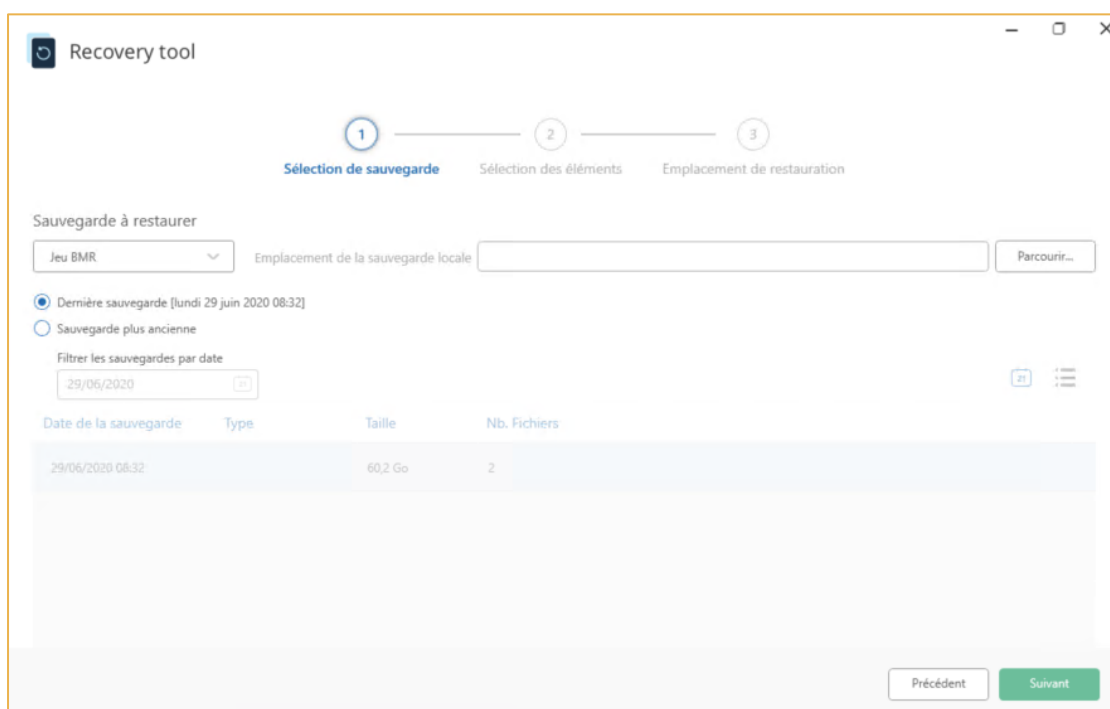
Recovery tool

1
Sélection de sauvegarde
2
Sélection des éléments
3
Emplacement de restauration

Sauvegarde à restaurer

Jeu BMR

Emplacement de la sauvegarde locale

Parcourir...

Dernière sauvegarde [lundi 29 juin 2020 08:32]

Sauvegarde plus ancienne

Filtrer les sauvegardes par date

29/06/2020

| Date de la sauvegarde | Type | Taille | Nb. Fichiers |
|---|---|---|---|
| 29/06/2020 08:32 | | 60,2 Go | 2 |

Précédent

Suivant